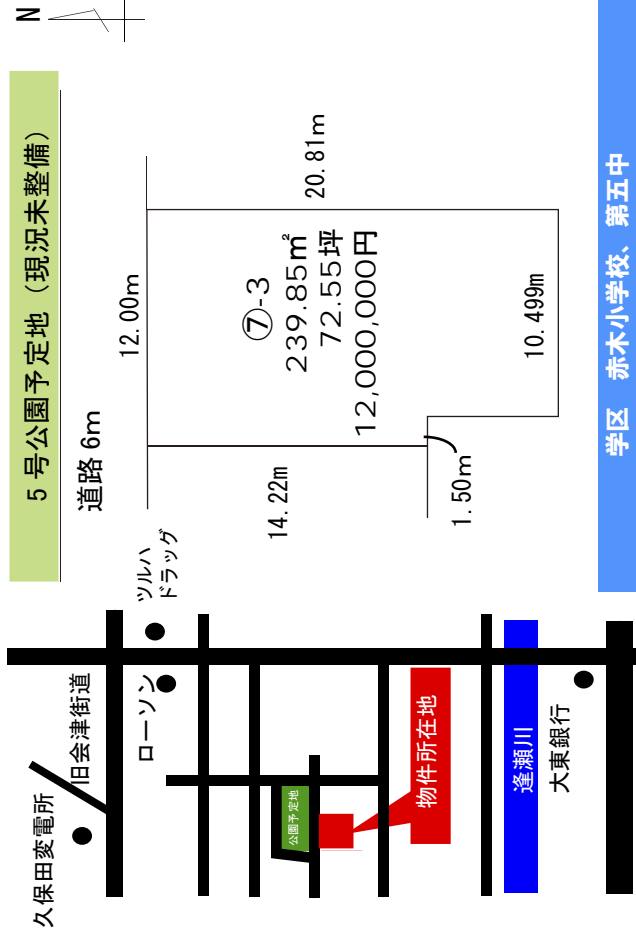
N

5号公園予定地（現況未整備）

道路 6m

20.81m

12.00m

⑦-3
239.85㎡
72.55坪
12,000,000円

10.499m

14.22m

1.50m

学区　赤木小学校、第五中

ツルハドラッグ

ローソン

旧会津街道

久保田変電所

物件所在地

公園予定地

逢瀬川

大東銀行